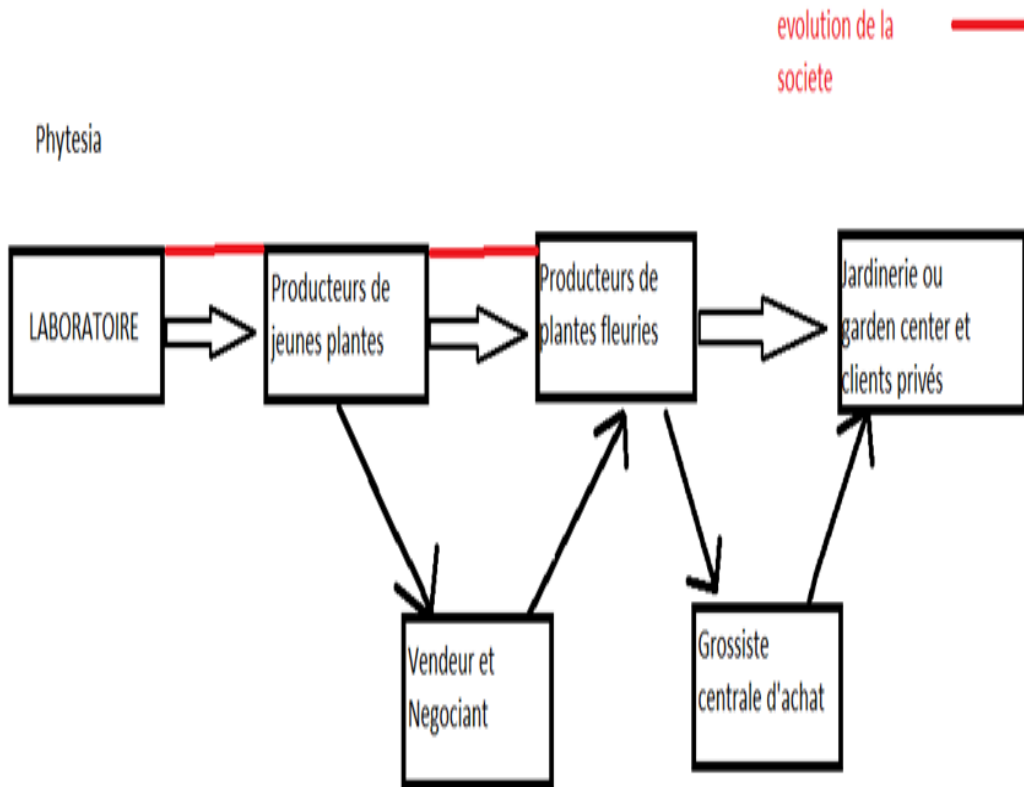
evolution de la societe

Phytesia

LABORATOIRE

Producteurs de jeunes plantes

Producteurs de plantes fleuries

Jardinerie ou garden center et clients privés

Vendeur et Negociant

Grossiste centrale d'achat